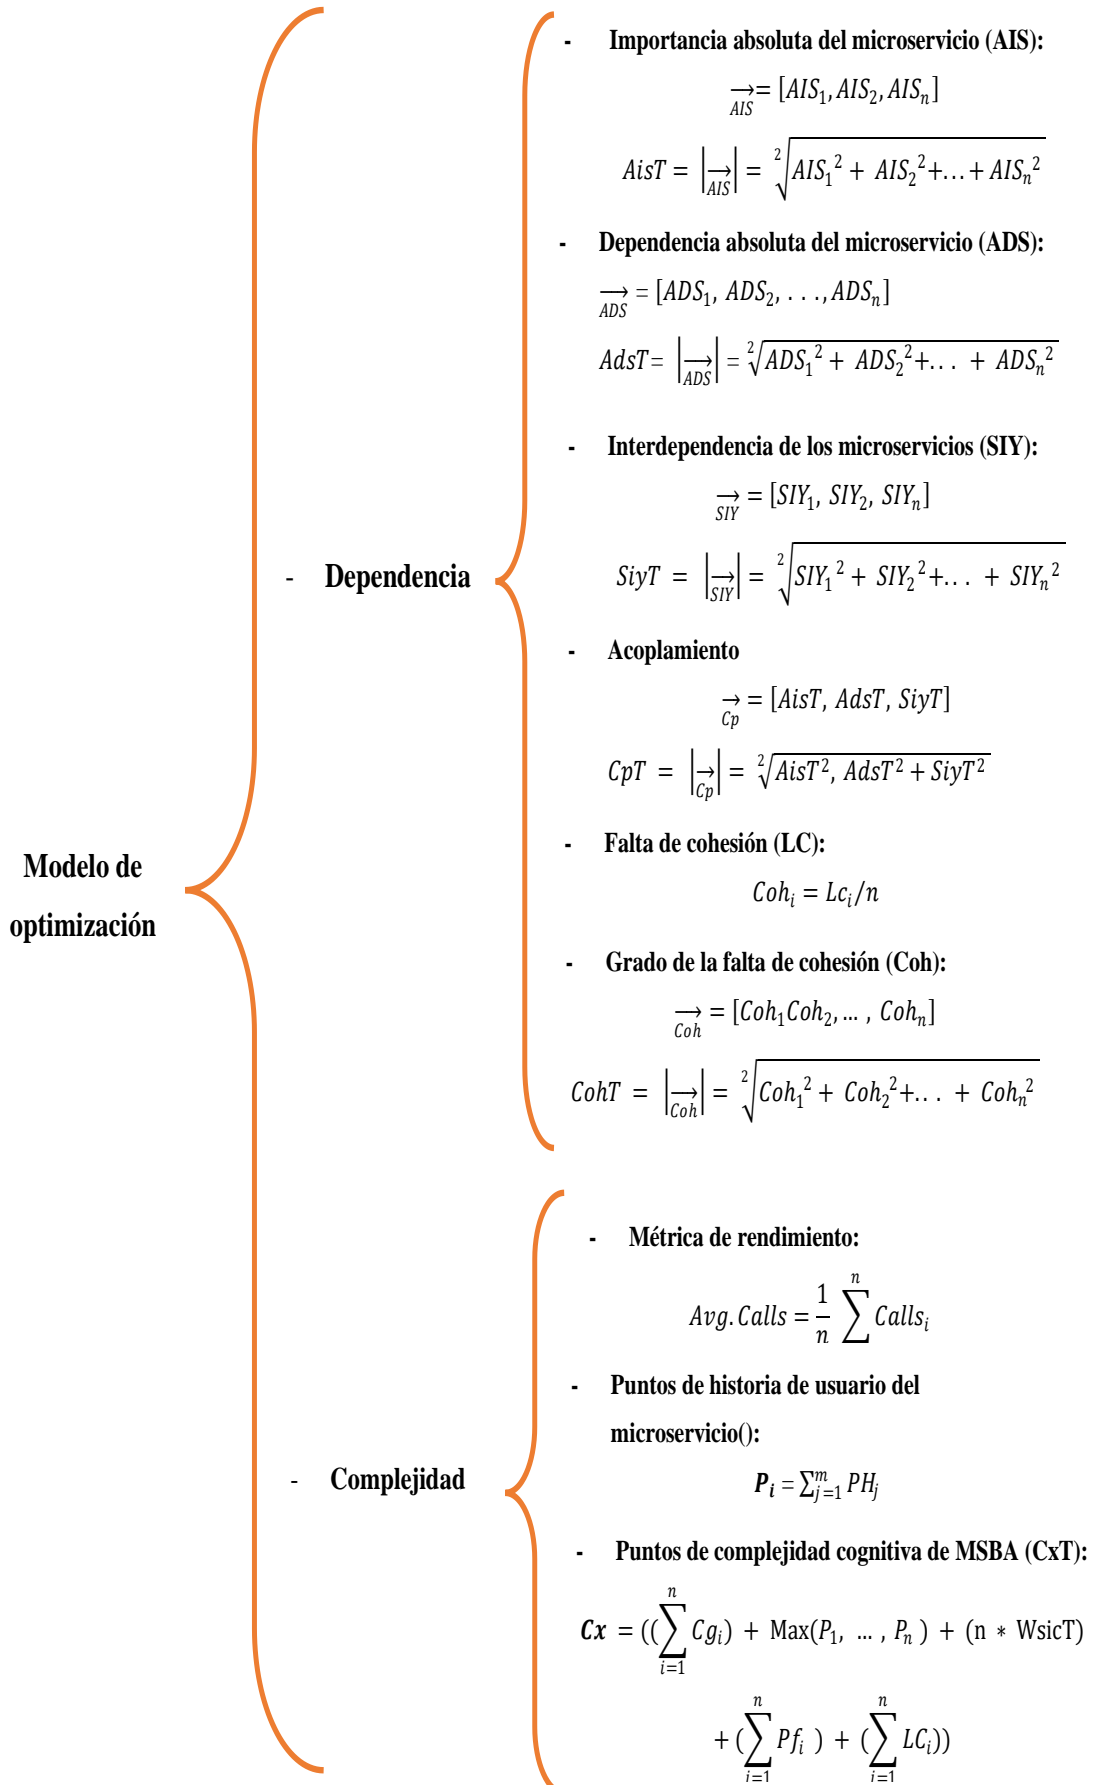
Modelo de optimización

- Dependencia

- Importancia absoluta del microservicio (AIS):

$\underset{AIS}{\rightarrow} = [AIS_1, AIS_2, AIS_n]$

$AisT = \left|\underset{AIS}{\rightarrow}\right| = \sqrt[2]{AIS_1{}^2 + AIS_2{}^2 + \ldots + AIS_n{}^2}$

- Dependencia absoluta del microservicio (ADS):

$\underset{ADS}{\rightarrow} = [ADS_1, ADS_2, \ldots, ADS_n]$

$AdsT = \left|\underset{ADS}{\rightarrow}\right| = \sqrt[2]{ADS_1{}^2 + ADS_2{}^2 + \ldots + ADS_n{}^2}$

- Interdependencia de los microservicios (SIY):

$\underset{SIY}{\rightarrow} = [SIY_1, SIY_2, SIY_n]$

$SiyT = \left|\underset{SIY}{\rightarrow}\right| = \sqrt[2]{SIY_1{}^2 + SIY_2{}^2 + \ldots + SIY_n{}^2}$

- Acoplamiento

$\underset{Cp}{\rightarrow} = [AisT, AdsT, SiyT]$

$CpT = \left|\underset{Cp}{\rightarrow}\right| = \sqrt[2]{AisT^2, AdsT^2 + SiyT^2}$

- Falta de cohesión (LC):

$Coh_i = Lc_i/n$

- Grado de la falta de cohesión (Coh):

$\underset{Coh}{\rightarrow} = [Coh_1 Coh_2, \ldots, Coh_n]$

$CohT = \left|\underset{Coh}{\rightarrow}\right| = \sqrt[2]{Coh_1{}^2 + Coh_2{}^2 + \ldots + Coh_n{}^2}$

- Complejidad

- Métrica de rendimiento:

$Avg.Calls = \frac{1}{n}\sum^{n} Calls_i$

- Puntos de historia de usuario del microservicio():

$\boldsymbol{P_i} = \sum_{j=1}^{m} PH_j$

- Puntos de complejidad cognitiva de MSBA (CxT):

$\boldsymbol{Cx} = ((\sum_{i=1}^{n} Cg_i) + \text{Max}(P_1, \ldots, P_n) + (\text{n} * \text{WsicT}) + (\sum_{i=1}^{n} Pf_i) + (\sum_{i=1}^{n} LC_i))$